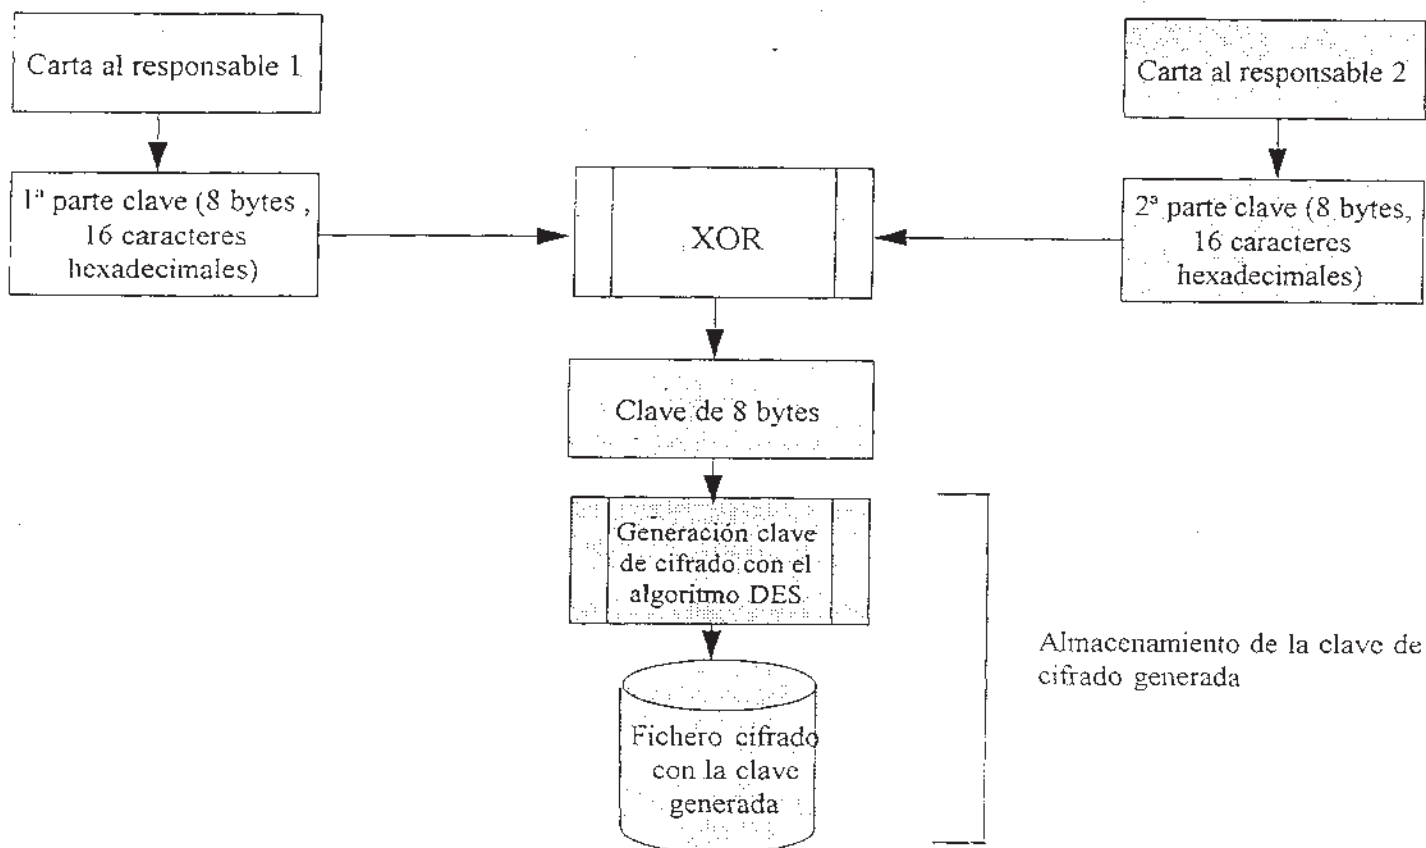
Carta al responsable 1

Carta al responsable 2

1ª parte clave (8 bytes , 16 caracteres hexadecimales)

XOR

2ª parte clave (8 bytes, 16 caracteres hexadecimales)

Clave de 8 bytes

Generación clave de cifrado con el algoritmo DES

Fichero cifrado con la clave generada

Almacenamiento de la clave de cifrado generada